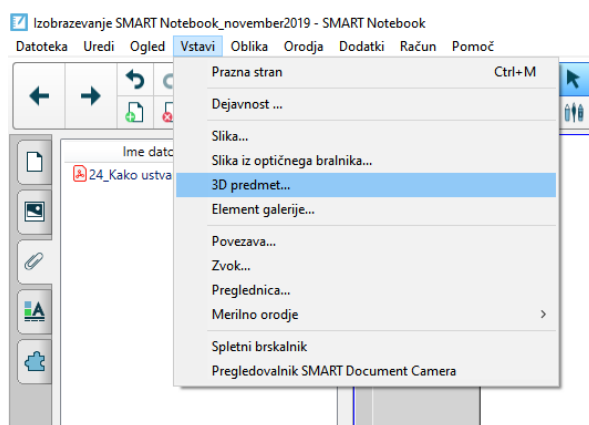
Izobrazevanje SMART Notebook_november2019 - SMART Notebook

Datoteka Uredi Ogled Vstavi Oblika Orodja Dodatki Račun Pomoč

Ime dato

24_Kako ustva

Prazna stran Ctrl+M

Dejavnost ...

Slika...

Slika iz optičnega bralnika...

3D predmet...

Element galerije...

Povezava...

Zvok...

Preglednica...

Merilno orodje

Spletni brskalnik

Pregledovalnik SMART Document Camera